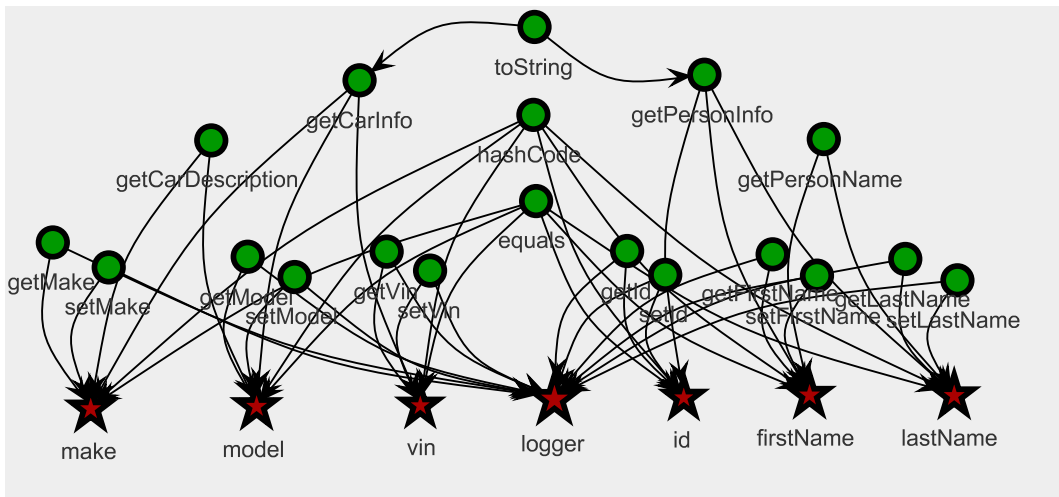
toString

getCarInfo

getPersonInfo

hashCode

getCarDescription

getPersonName

equals

getMake

setMake

getModel

setModel

getVin

setVin

getId

setId

getFirstName

setFirstName

getLastName

setLastName

make

model

vin

logger

id

firstName

lastName